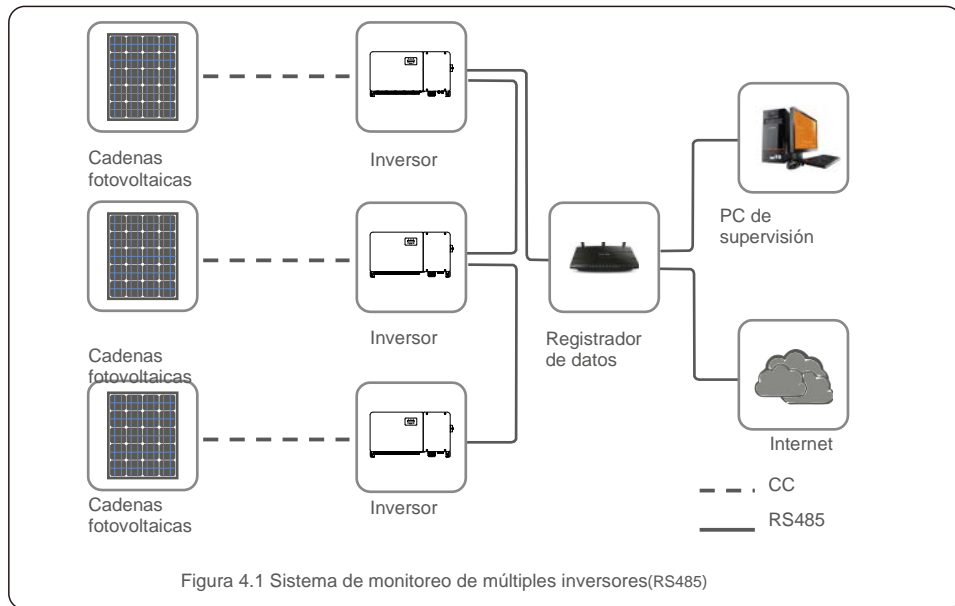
Cadenas fotovoltaicas

Inversor

PC de supervisión

Cadenas fotovoltaicas

Inversor

Registrador de datos

Internet

Cadenas fotovoltaicas

Inversor

CC

RS485

Figura 4.1 Sistema de monitoreo de múltiples inversores(RS485)